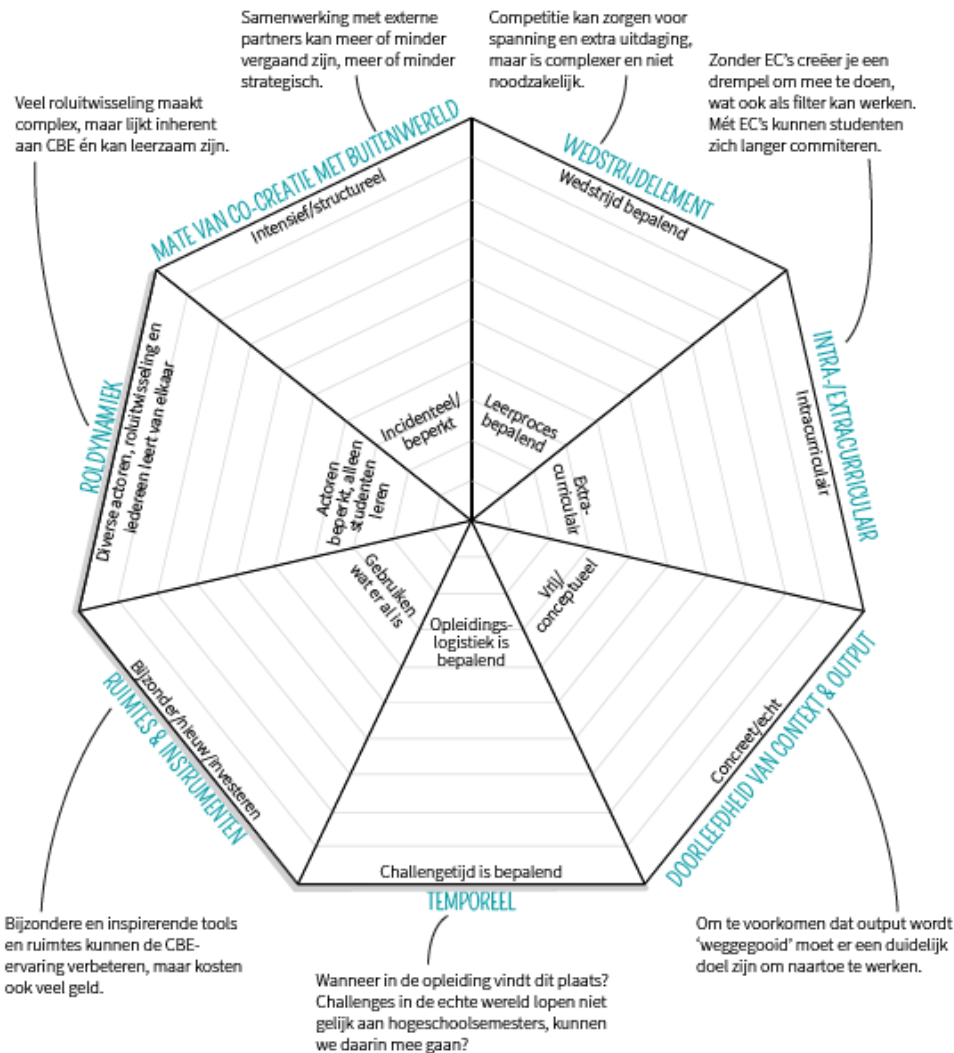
Samenwerking met externe partners kan meer of minder vergaand zijn, meer of minder strategisch.

Competitie kan zorgen voor spanning en extra uitdaging, maar is complexer en niet noodzakelijk.

Veel roluitwisseling maakt complex, maar lijkt inherent aan CBE én kan leerzaam zijn.

Zonder EC's creëer je een drempel om mee te doen, wat ook als filter kan werken. Mét EC's kunnen studenten zich langer commiteren.

MATE VAN CO-CREATIE MET BUITENWERELD

Intensief/structureel

WEDSTRIJDELEMENT

Wedstrijd bepalend

INTRA-/EXTRACURRICULAR

Intracurriculair

ROLDYNAMIEK

Diverse actoren, roluitwisseling en iedereen leert van elkaar

Incidenteel/ beperkt

Leerproces bepalend

Actoren beperkt, alleen studenten leren

Extra-curriculair

Gebruiken wat er al is

Vrij/ conceptueel

Opleidings-logistiek is bepalend

RUIMTES & INSTRUMENTEN

Bijzonder/nieuw/investeren

DOORLEEFDHEID VAN CONTEXT & OUTPUT

Concreet/echt

Challengetijd is bepalend

TEMPOREEL

Bijzondere en inspirerende tools en ruimtes kunnen de CBE-ervaring verbeteren, maar kosten ook veel geld.

Om te voorkomen dat output wordt 'weggegooid' moet er een duidelijk doel zijn om naartoe te werken.

Wanneer in de opleiding vindt dit plaats? Challenges in de echte wereld lopen niet gelijk aan hogeschoolsemesters, kunnen we daarin mee gaan?